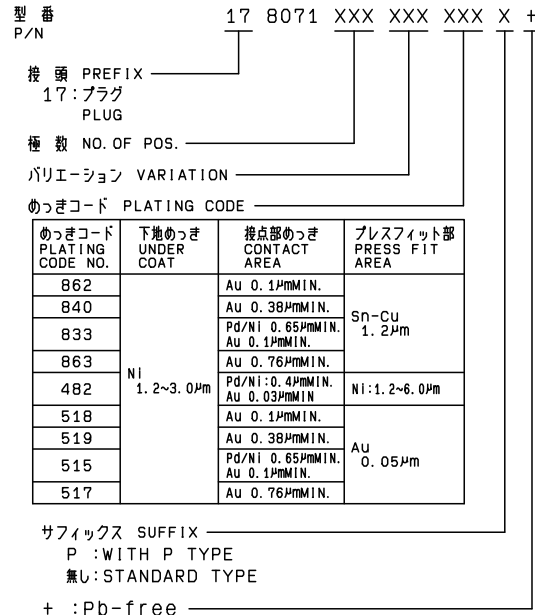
型 番
P/N

17 8071 XXX XXX XXX X +

接 頭 PREFIX
17:プラグ
PLUG

極 数 NO.OF POS.

バリエーション VARIATION

めっきコード PLATING CODE

| めっきコード PLATING CODE NO. | 下地めっき UNDER COAT | 接点部めっき CONTACT AREA | プレスフィット部 PRESS FIT AREA |
|---|---|---|---|
| 862 | Ni 1.2~3.0μm | Au 0.1μmMIN. | Sn-Cu 1.2μm |
| 840 | | Au 0.38μmMIN. | |
| 833 | | Pd/Ni 0.65μmMIN. Au 0.1μmMIN. | |
| 863 | | Au 0.76μmMIN. | |
| 482 | | Pd/Ni:0.4μmMIN. Au 0.03μmMIN. | Ni:1.2~6.0μm |
| 518 | | Au 0.1μmMIN. | Au 0.05μm |
| 519 | | Au 0.38μmMIN. | |
| 515 | | Pd/Ni 0.65μmMIN. Au 0.1μmMIN. | |
| 517 | | Au 0.76μmMIN. | |

サフィックス SUFFIX
P :WITH P TYPE
無し:STANDARD TYPE

+ :Pb-free